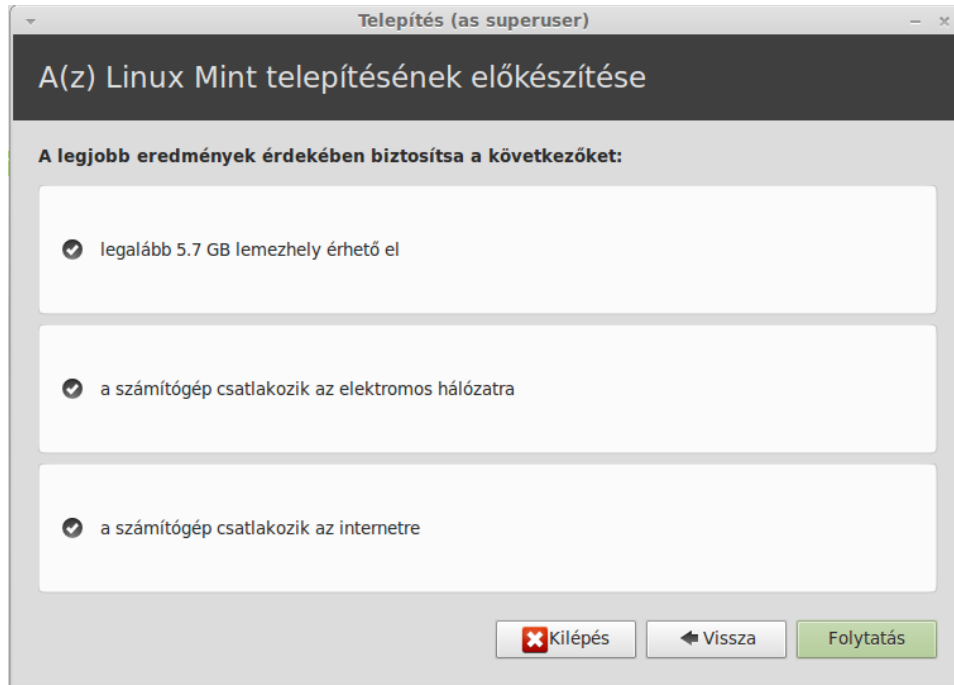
Telepítés (as superuser)

A(z) Linux Mint telepítésének előkészítése

A legjobb eredmények érdekében biztosítsa a következőket:

legalább 5.7 GB lemezhely érhető el

a számítógép csatlakozik az elektromos hálózatra

a számítógép csatlakozik az internetre

Kilépés

Vissza

Folytatás